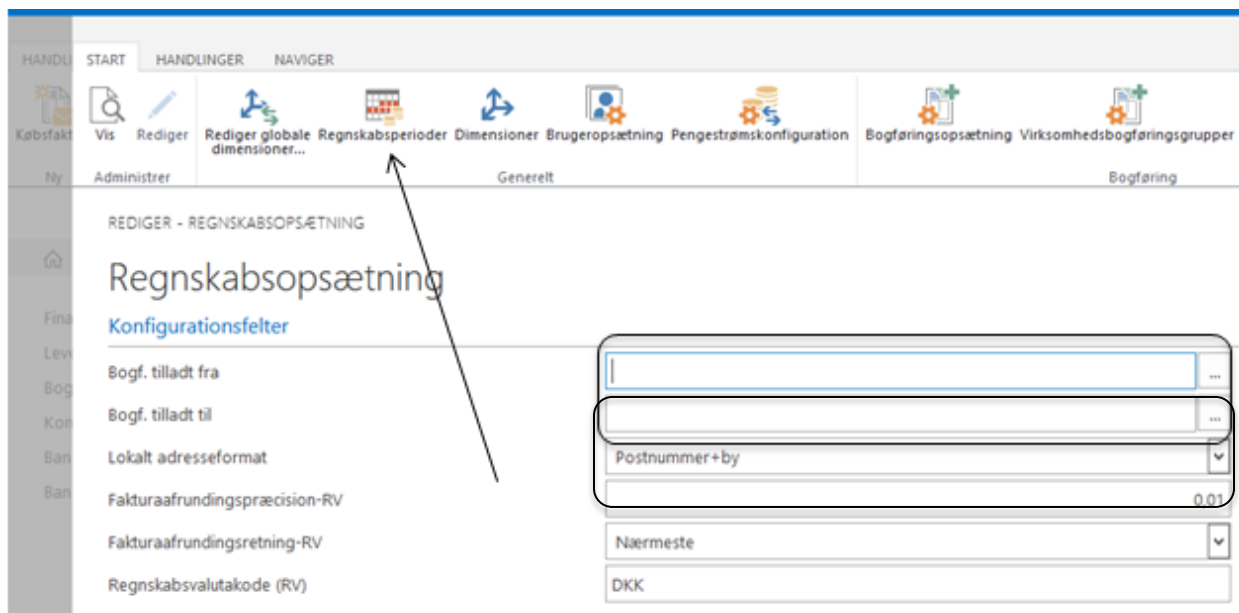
HANDL START HANDLINGER NAVIGER

Købsfakt Vis Rediger Rediger globale dimensioner... Regnskabsperioder Dimensioner Brugeropsætning Pengestrømskonfiguration Bogføringsopsætning Virksomhedsbogføringsgrupper

Ny Administrer Generelt Bogføring

REDIGER - REGNSKABSOPSÆTNING

Regnskabsopsætning

Konfigurationsfelter

Fina
Lev
Bog
Kon
Ban
Ban

Bogf. tilladt fra ...

Bogf. tilladt til ...

Lokalt adresseformat Postnummer+by

Fakturaafrundingspræcision-RV 0,01

Fakturaafrundingsretning-RV Nærmeste

Regnskabsvalutakode (RV) DKK